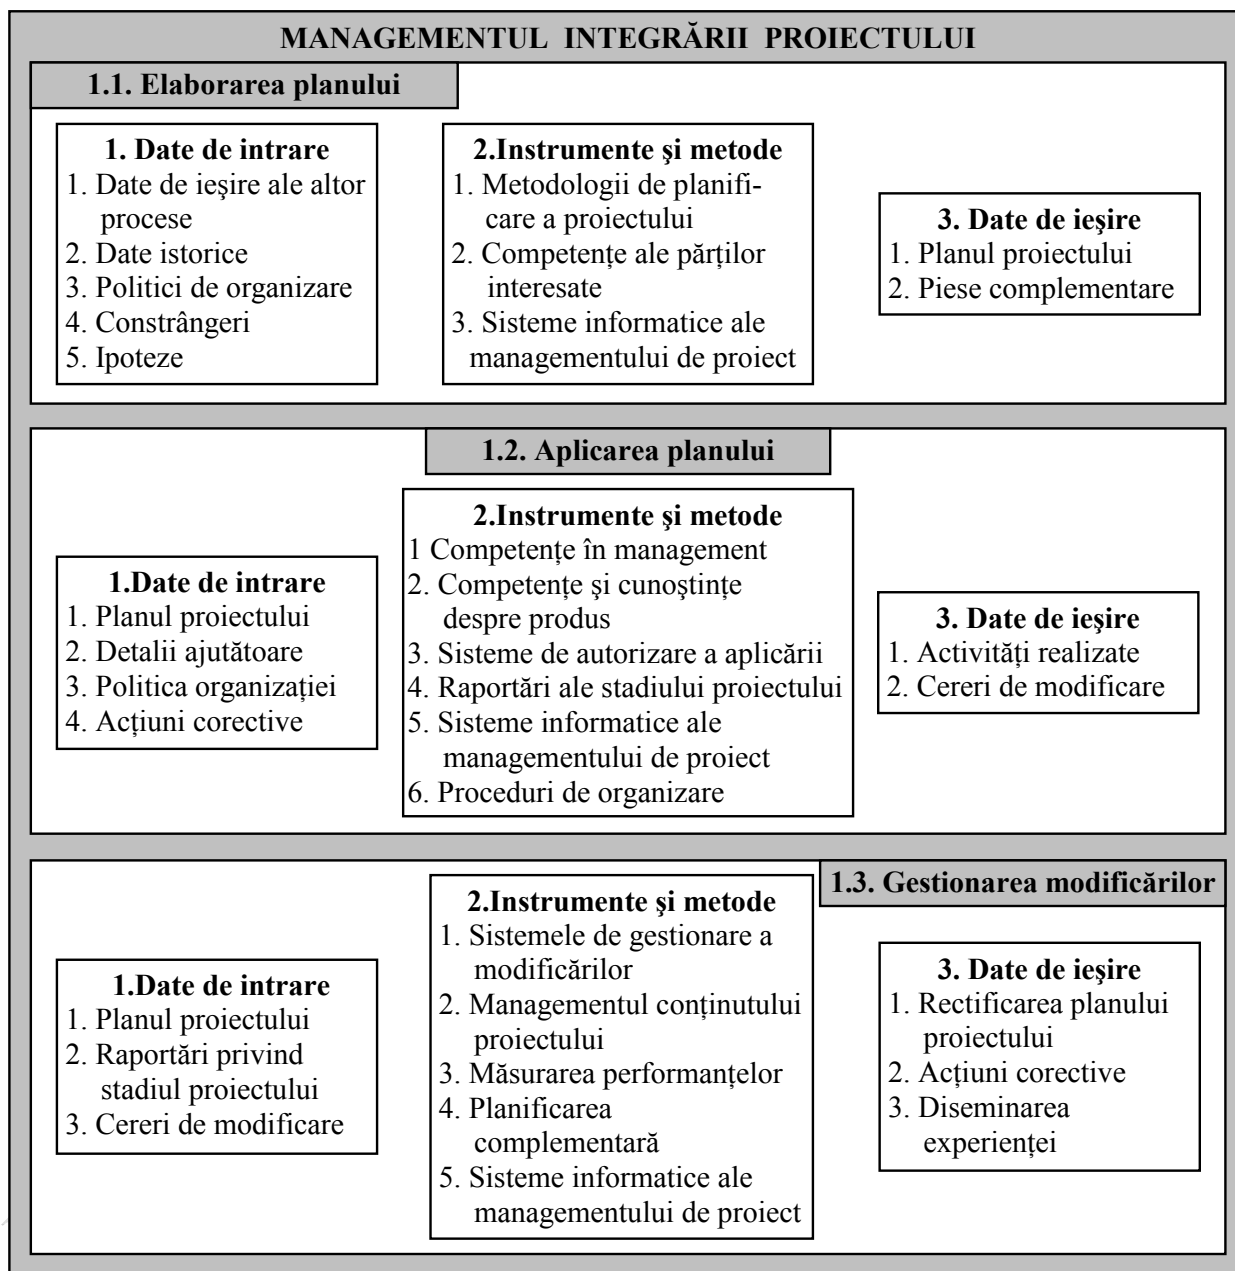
MANAGEMENTUL INTEGRĂRII PROIECTULUI

1.1. Elaborarea planului

1. Date de intrare
1. Date de ieşire ale altor procese
2. Date istorice
3. Politici de organizare
4. Constrângeri
5. Ipoteze

2.Instrumente şi metode
1. Metodologii de planificare a proiectului
2. Competenţe ale părţilor interesate
3. Sisteme informatice ale managementului de proiect

3. Date de ieşire
1. Planul proiectului
2. Piese complementare

1.2. Aplicarea planului

1.Date de intrare
1. Planul proiectului
2. Detalii ajutătoare
3. Politica organizaţiei
4. Acţiuni corective

2.Instrumente şi metode
1 Competenţe în management
2. Competenţe şi cunoştinţe despre produs
3. Sisteme de autorizare a aplicării
4. Raportări ale stadiului proiectului
5. Sisteme informatice ale managementului de proiect
6. Proceduri de organizare

3. Date de ieşire
1. Activităţi realizate
2. Cereri de modificare

1.3. Gestionarea modificărilor

1.Date de intrare
1. Planul proiectului
2. Raportări privind stadiul proiectului
3. Cereri de modificare

2.Instrumente şi metode
1. Sistemele de gestionare a modificărilor
2. Managementul conţinutului proiectului
3. Măsurarea performanţelor
4. Planificarea complementară
5. Sisteme informatice ale managementului de proiect

3. Date de ieşire
1. Rectificarea planului proiectului
2. Acţiuni corective
3. Diseminarea experienţei